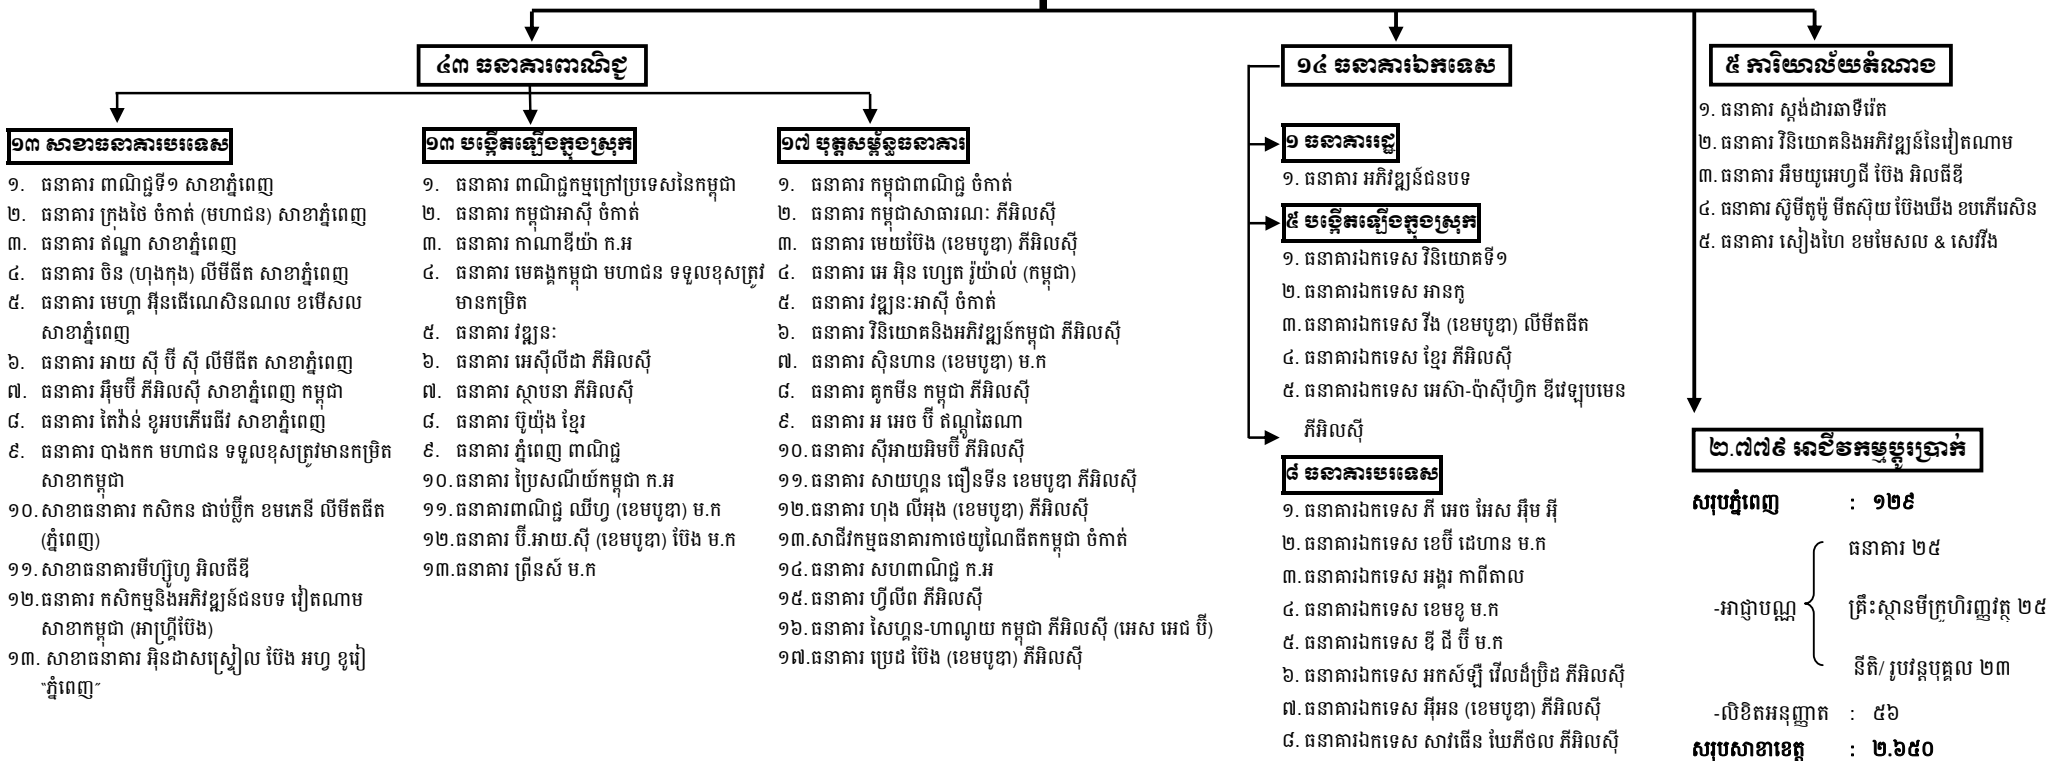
៤៣ ធនាគារពាណិជ្ជ

១៣ សាខាធនាគារបរទេស

១. ធនាគារ ពាណិជ្ជទី១ សាខាភ្នំពេញ
២. ធនាគារ ក្រុងថៃ ចំកាត់ (មហាជន) សាខាភ្នំពេញ
៣. ធនាគារ ឥណ្ឌា សាខាភ្នំពេញ
៤. ធនាគារ ចិន (ហុងកុង) លីមីធីត សាខាភ្នំពេញ
៥. ធនាគារ មេហ្គា អ៊ីនធើណេសិនណល ខមើសល សាខាភ្នំពេញ
៦. ធនាគារ អាយ ស៊ី ប៊ី ស៊ី លីមីធីត សាខាភ្នំពេញ
៧. ធនាគារ អ៊ឹមប៊ី ភីអិលស៊ី សាខាភ្នំពេញ កម្ពុជា
៨. ធនាគារ តៃវ៉ាន់ ខូអបភើរេធីវ សាខាភ្នំពេញ
៩. ធនាគារ បាងកក មហាជន ទទួលខុសត្រូវមានកម្រិត សាខាកម្ពុជា
១០. សាខាធនាគារ កសិកន ផាប់ប្លិក ខមភេនី លីមីតធីត (ភ្នំពេញ)
១១. សាខាធនាគារមីហ្សូហូ អិលធីឌី
១២. ធនាគារ កសិកម្មនិងអភិវឌ្ឍន៍ជនបទ វៀតណាម សាខាកម្ពុជា (អាហ្គ្រីប៉ែង)
១៣. សាខាធនាគារ អ៊ិនដាសស្ទ្រៀល ប៉ែង អហ្វ ខូរៀ "ភ្នំពេញ"

១៣ បង្កើតឡើងក្នុងស្រុក

១. ធនាគារ ពាណិជ្ជកម្មក្រៅប្រទេសនៃកម្ពុជា
២. ធនាគារ កម្ពុជាអាស៊ី ចំកាត់
៣. ធនាគារ កាណាឌីយ៉ា ក.អ
៤. ធនាគារ មេគង្គកម្ពុជា មហាជន ទទួលខុសត្រូវមានកម្រិត
៥. ធនាគារ វឌ្ឍនៈ
៦. ធនាគារ អេស៊ីលីដា ភីអិលស៊ី
៧. ធនាគារ ស្ថាបនា ភីអិលស៊ី
៨. ធនាគារ ប៊ូយ៉ុង ខ្មែរ
៩. ធនាគារ ភ្នំពេញ ពាណិជ្ជ
១០. ធនាគារ ប្រៃសណីយ៍កម្ពុជា ក.អ
១១. ធនាគារពាណិជ្ជ ឈីហ្វ (ខេមបូឌា) ម.ក
១២. ធនាគារ ប៊ី.អាយ.ស៊ី (ខេមបូឌា) ប៊ែង ម.ក
១៣. ធនាគារ ព្រីនស៍ ម.ក

១៧ បុត្តសម្ព័ន្ធធនាគារ

១. ធនាគារ កម្ពុជាពាណិជ្ជ ចំកាត់
២. ធនាគារ កម្ពុជាសាធារណៈ ភីអិលស៊ី
៣. ធនាគារ មេយប៉ែង (ខេមបូឌា) ភីអិលស៊ី
៤. ធនាគារ អេ អិន ហ្សេត រ៉ូយ៉ាល់ (កម្ពុជា)
៥. ធនាគារ វឌ្ឍនៈអាស៊ី ចំកាត់
៦. ធនាគារ វិនិយោគនិងអភិវឌ្ឍន៍កម្ពុជា ភីអិលស៊ី
៧. ធនាគារ ស៊ិនហាន (ខេមបូឌា) ម.ក
៨. ធនាគារ គូកមីន កម្ពុជា ភីអិលស៊ី
៩. ធនាគារ អ អេច ប៊ី ឥណ្ឌូឆៃណា
១០. ធនាគារ ស៊ីអាយអិមប៊ី ភីអិលស៊ី
១១. ធនាគារ សាយហ្គន ធឿនទីន ខេមបូឌា ភីអិលស៊ី
១២. ធនាគារ ហុង លីអុង (ខេមបូឌា) ភីអិលស៊ី
១៣. សាជីវកម្មធនាគារកាថេយយូណៃធីតកម្ពុជា ចំកាត់
១៤. ធនាគារ សហពាណិជ្ជ ក.អ
១៥. ធនាគារ ហ្វីលីព ភីអិលស៊ី
១៦. ធនាគារ សៃហ្គន-ហាណូយ កម្ពុជា ភីអិលស៊ី (អេស អេជ ប៊ី)
១៧. ធនាគារ ប្រេជ ប៉ែង (ខេមបូឌា) ភីអិលស៊ី

១៤ ធនាគារឯកទេស

១ ធនាគាររដ្ឋ

១. ធនាគារ អភិវឌ្ឍន៍ជនបទ

៥ បង្កើតឡើងក្នុងស្រុក

១. ធនាគារឯកទេស វិនិយោគទី១
២. ធនាគារឯកទេស អានកូ
៣. ធនាគារឯកទេស វីង (ខេមបូឌា) លីមីតធីត
៤. ធនាគារឯកទេស ខ្មែរ ភីអិលស៊ី
៥. ធនាគារឯកទេស អេស៊ា-ប៉ាស៊ីហ្វិក ឌីវេឡុបមេន ភីអិលស៊ី

៨ ធនាគារបរទេស

១. ធនាគារឯកទេស ភី អេច អេស អ៊ឹម អ៊ី
២. ធនាគារឯកទេស ខេប៊ី ដេហាន ម.ក
៣. ធនាគារឯកទេស អង្គរ កាពីតាល
៤. ធនាគារឯកទេស ខេមខូ ម.ក
៥. ធនាគារឯកទេស ឌី ជី ប៊ី ម.ក
៦. ធនាគារឯកទេស អកស៍ឡី វើលដ៍ប្រ៊ិជ ភីអិលស៊ី
៧. ធនាគារឯកទេស អ៊ីអន (ខេមបូឌា) ភីអិលស៊ី
៨. ធនាគារឯកទេស សាវធើន យៃភីថល ភីអិលស៊ី

៥ ការិយាល័យតំណាង

១. ធនាគារ ស្តង់ដារឆាទឺរ៉េត
២. ធនាគារ វិនិយោគនិងអភិវឌ្ឍន៍នៃវៀតណាម
៣. ធនាគារ អ៊ឹមយូអេហ្វជី ប៉ែង អិលធីឌី
៤. ធនាគារ ស៊ូមីតូម៉ូ មីតស៊ុយ ប៉ែងឃីង ខបភើរេសិន
៥. ធនាគារ សៀងហៃ ខមមើសល & សេវីង

២.៧៧៩ អាជីវកម្មប្តូរប្រាក់

សរុបភ្នំពេញ : ១២៩

-អាជ្ញាបណ្ណ
ធនាគារ ២៥
គ្រឹះស្ថានមីក្រូហិរញ្ញវត្ថុ ២៥
នីតិ/រូបវន្តបុគ្គល ២៣

-លិខិតអនុញ្ញាត : ៥៦

សរុបសាខាខេត្ត : ២.៦៥០